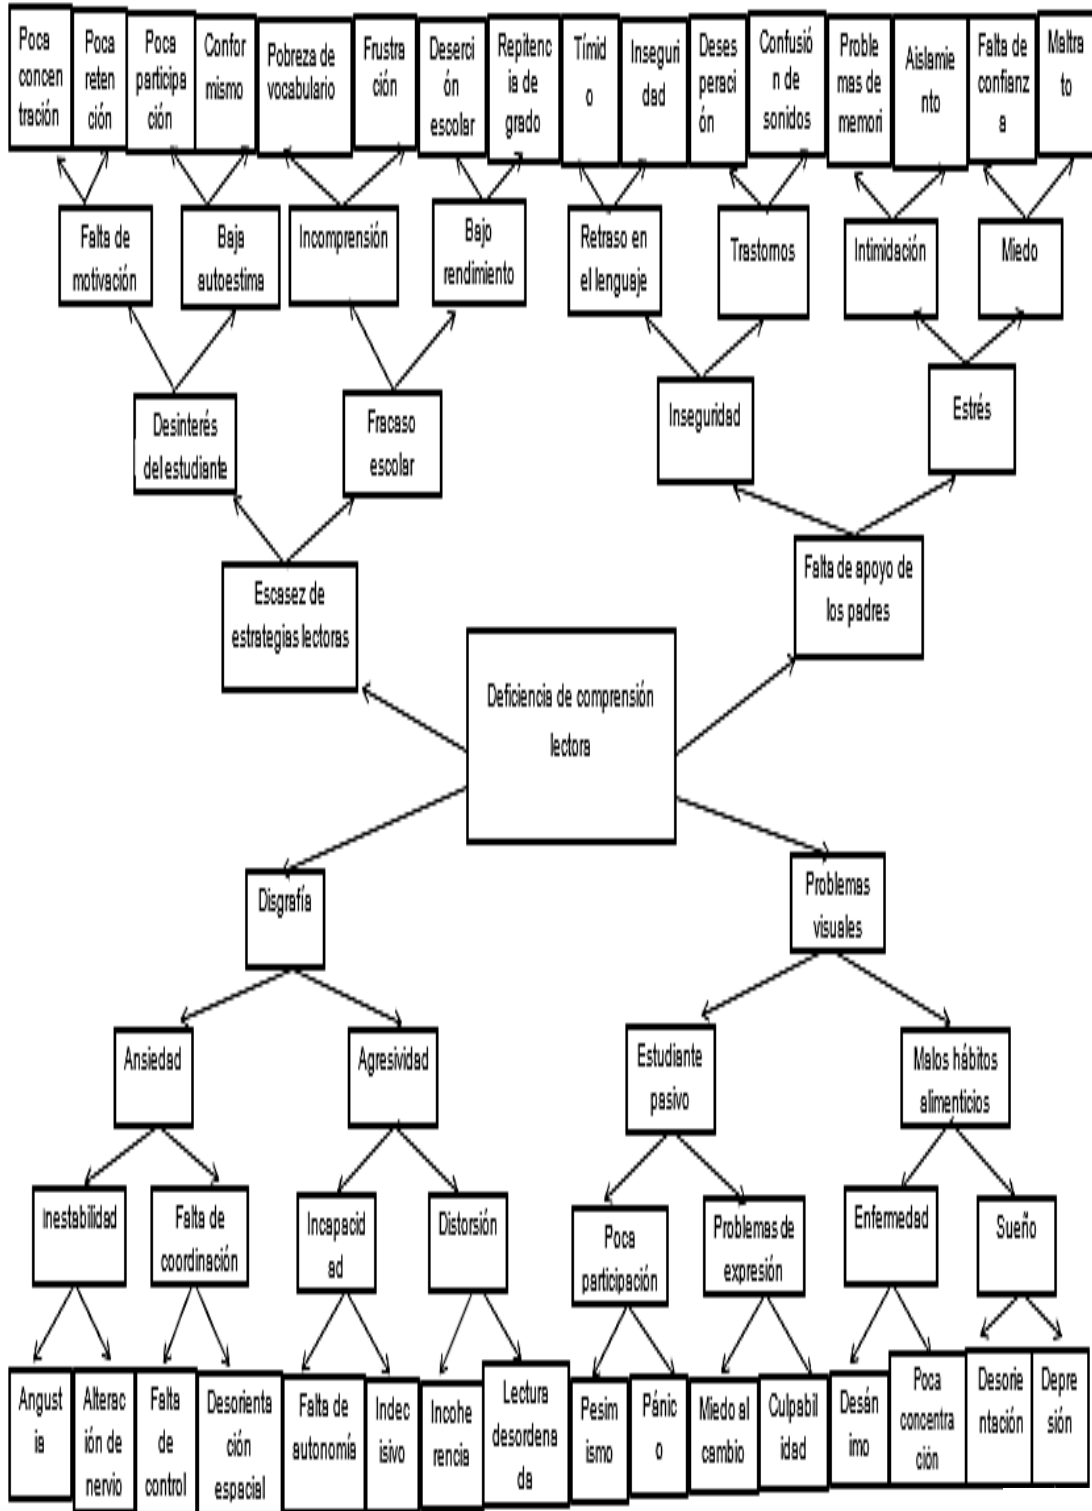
Poca concentración

Poca retención

Poca participación

Conformismo

Pobreza de vocabulario

Frustración

Deserción escolar

Repitencia de grado

Tímido

Inseguridad

Desesperación

Confusión de sonidos

Problemas de memori

Aislamiento

Falta de confianza

Maltrato

Falta de motivación

Baja autoestima

Incomprensión

Bajo rendimiento

Retraso en el lenguaje

Trastornos

Intimidación

Miedo

Desinterés del estudiante

Fracaso escolar

Inseguridad

Estrés

Escasez de estrategias lectoras

Falta de apoyo de los padres

Deficiencia de comprensión lectora

Disgrafía

Problemas visuales

Ansiedad

Agresividad

Estudiante pasivo

Malos hábitos alimenticios

inestabilidad

Falta de coordinación

Incapacidad

Distorsión

Poca participación

Problemas de expresión

Enfermedad

Sueño

Angustia

Alteración de nervio

Falta de control

Desorientación espacial

Falta de autonomía

Indecisivo

Incoherencia

Lectura desordenada

Pesimismo

Pánico

Miedo al cambio

Culpabilidad

Desánimo

Poca concentración

Desorientación

Depresión